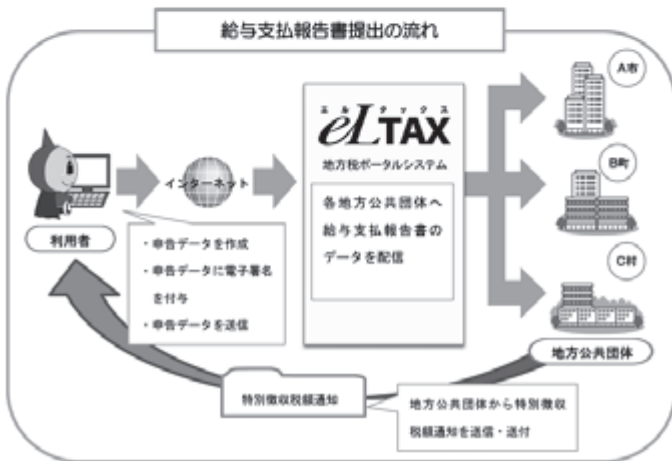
給与支払報告書提出の流れ

インターネット

利用者

・申告データを作成
・申告データに電子署名を付与
・申告データを送信

エルタックス
eLTAX
地方税ポータルシステム

各地方公共団体へ給与支払報告書のデータを配信

A市

B町

C村

地方公共団体

特別徴収税額通知

地方公共団体から特別徴収税額通知を送信・送付